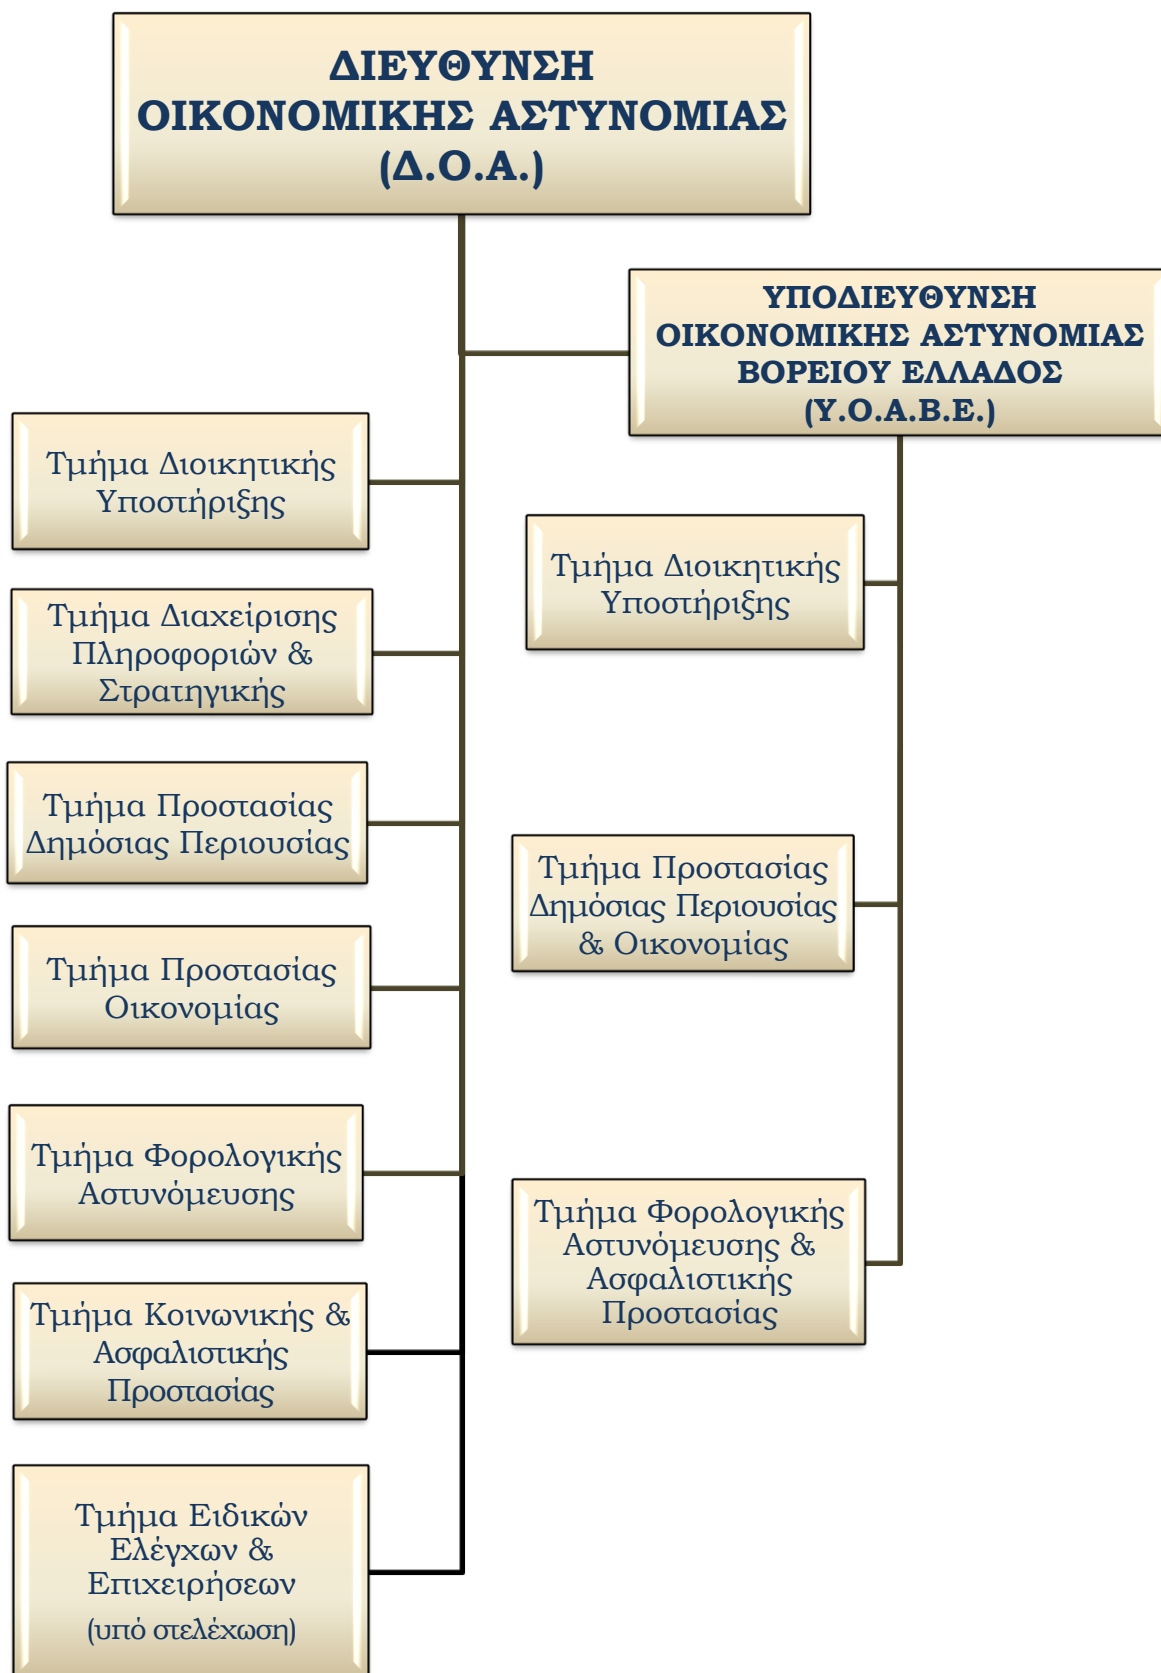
ΔΙΕΥΘΥΝΣΗ
ΟΙΚΟΝΟΜΙΚΗΣ ΑΣΤΥΝΟΜΙΑΣ
(Δ.Ο.Α.)

ΥΠΟΔΙΕΥΘΥΝΣΗ
ΟΙΚΟΝΟΜΙΚΗΣ ΑΣΤΥΝΟΜΙΑΣ
ΒΟΡΕΙΟΥ ΕΛΛΑΔΟΣ
(Υ.Ο.Α.Β.Ε.)

Τμήμα Διοικητικής Υποστήριξης

Τμήμα Διαχείρισης Πληροφοριών & Στρατηγικής

Τμήμα Προστασίας Δημόσιας Περιουσίας

Τμήμα Προστασίας Οικονομίας

Τμήμα Φορολογικής Αστυνόμευσης

Τμήμα Κοινωνικής & Ασφαλιστικής Προστασίας

Τμήμα Ειδικών Ελέγχων & Επιχειρήσεων
(υπό στελέχωση)

Τμήμα Διοικητικής Υποστήριξης

Τμήμα Προστασίας Δημόσιας Περιουσίας & Οικονομίας

Τμήμα Φορολογικής Αστυνόμευσης & Ασφαλιστικής Προστασίας